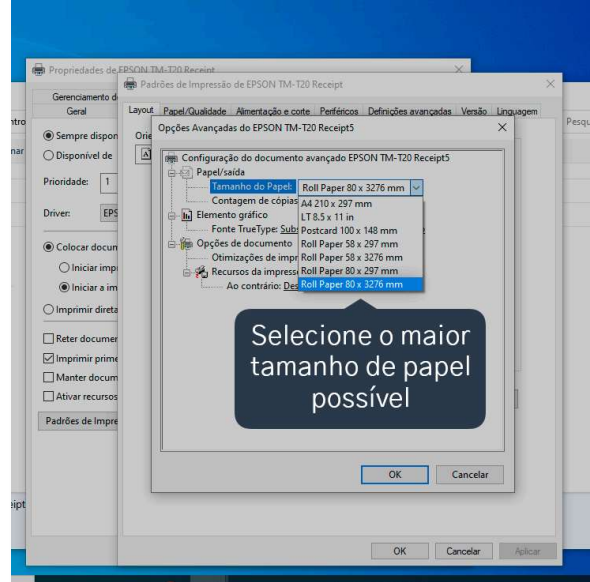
Propriedades de EPSON TM-T20 Receipt

Padrões de Impressão de EPSON TM-T20 Receipt

Gerenciamento d

Geral

Layout | Papel/Qualidade | Alimentação e corte | Periféricos | Definições avançadas | Versão | Linguagem

ntro

Pesqu

nar

Sempre dispon

Disponível de

Prioridade: 1

Driver: EPS

Colocar docum

Iniciar impr

Iniciar a im

Imprimir direta

Reter documer

Imprimir prime

Manter docum

Ativar recursos

Padrões de Impre

eipt

Orie

Opções Avançadas do EPSON TM-T20 Receipt5

Configuração do documento avançado EPSON TM-T20 Receipt5

Papel/saída

Tamanho do Papel: Roll Paper 80 x 3276 mm

Contagem de cópias

Elemento gráfico

Fonte TrueType: Sub

Opções de documento

Otimizações de impr

Recursos da impress

Ao contrário: De

A4 210 x 297 mm
LT 8.5 x 11 in
Postcard 100 x 148 mm
Roll Paper 58 x 297 mm
Roll Paper 58 x 3276 mm
Roll Paper 80 x 297 mm
Roll Paper 80 x 3276 mm

Selecione o maior tamanho de papel possível

OK

Cancelar

OK

Cancelar

Aplicar